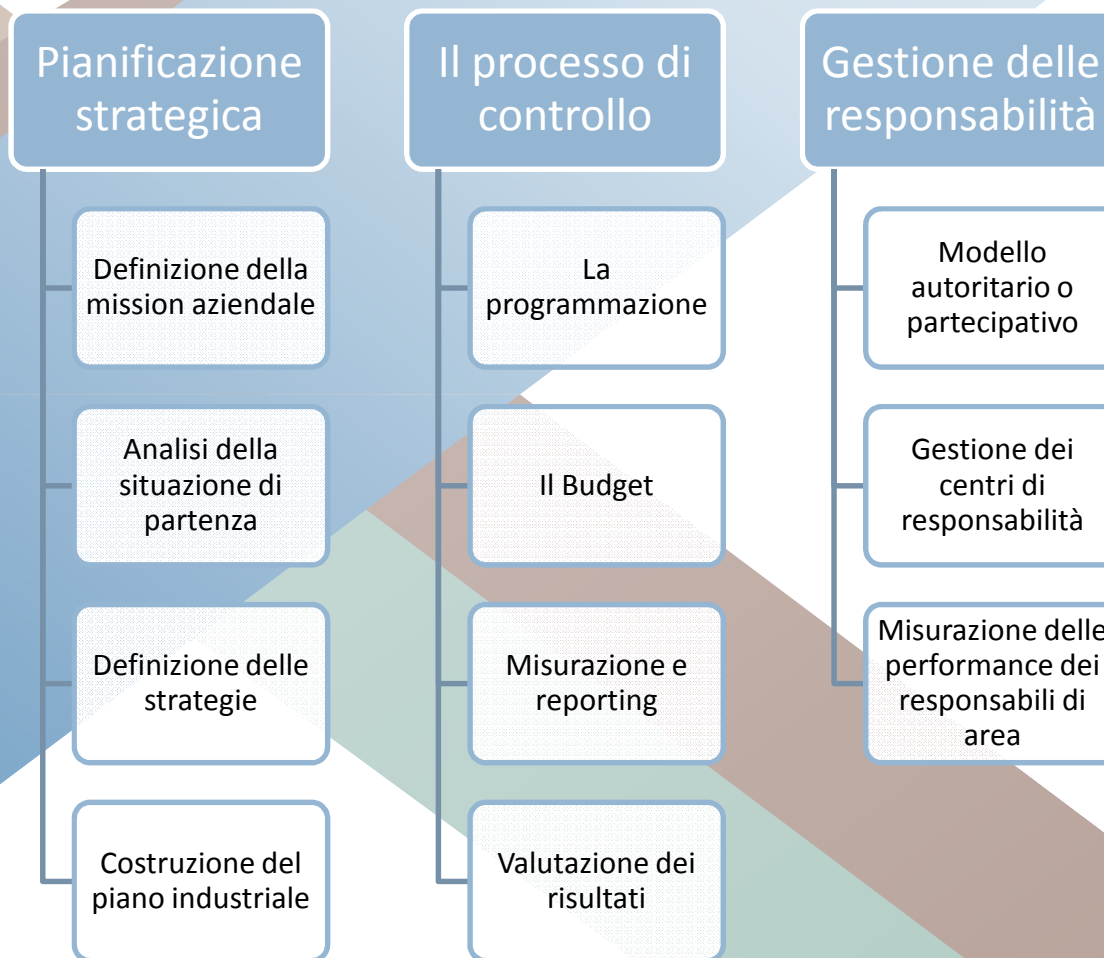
Pianificazione strategica

Definizione della mission aziendale

Analisi della situazione di partenza

Definizione delle strategie

Costruzione del piano industriale

Il processo di controllo

La programmazione

Il Budget

Misurazione e reporting

Valutazione dei risultati

Gestione delle responsabilità

Modello autoritario o partecipativo

Gestione dei centri di responsabilità

Misurazione delle performance dei responsabili di area